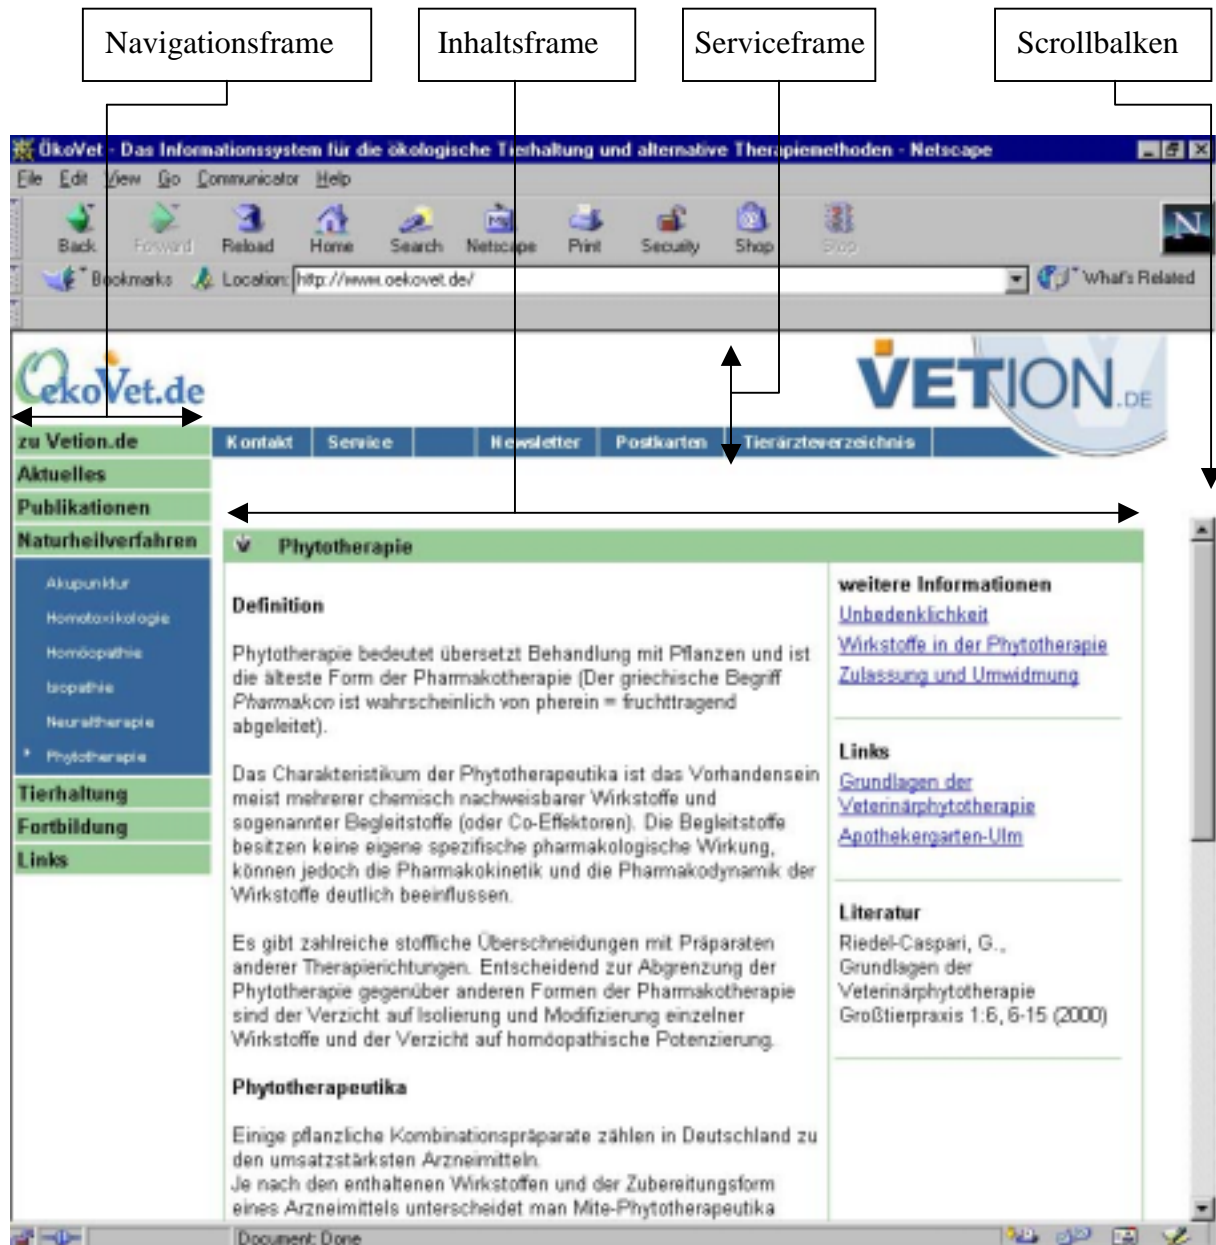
Navigationsframe

Inhaltsframe

Serviceframe

Scrollbalken

ÖkoVet - Das Informationssystem für die ökologische Tierhaltung und alternative Therapiemethoden - Netscape

File Edit View Go Communicator Help

Back Forward Reload Home Search Netscape Print Security Shop Stop

Bookmarks Location: http://www.oekovet.de/ What's Related

OekoVet.de

VETION.DE

zu Vetion.de

Aktuelles

Publikationen

Naturheilverfahren

Akupunktur

Homotoxikologie

Homöopathie

biopathie

Neuraltherapie

Phytotherapie

Tierhaltung

Fortbildung

Links

Kontakt Service Newsletter Postkarten Tierärzteverzeichnis

Phytotherapie

Definition

Phytotherapie bedeutet übersetzt Behandlung mit Pflanzen und ist die älteste Form der Pharmakotherapie (Der griechische Begriff Pharmakon ist wahrscheinlich von pherein = fruchttragend abgeleitet).

Das Charakteristikum der Phytotherapeutika ist das Vorhandensein meist mehrerer chemisch nachweisbarer Wirkstoffe und sogenannter Begleitstoffe (oder Co-Effektoren). Die Begleitstoffe besitzen keine eigene spezifische pharmakologische Wirkung, können jedoch die Pharmakokinetik und die Pharmakodynamik der Wirkstoffe deutlich beeinflussen.

Es gibt zahlreiche stoffliche Überschneidungen mit Präparaten anderer Therapierichtungen. Entscheidend zur Abgrenzung der Phytotherapie gegenüber anderen Formen der Pharmakotherapie sind der Verzicht auf Isolierung und Modifizierung einzelner Wirkstoffe und der Verzicht auf homöopathische Potenzierung.

Phytotherapeutika

Einige pflanzliche Kombinationspräparate zählen in Deutschland zu den umsatzstärksten Arzneimitteln.
Je nach den enthaltenen Wirkstoffen und der Zubereitungsform eines Arzneimittels unterscheidet man Mite-Phytotherapeutika

weitere Informationen

Unbedenklichkeit

Wirkstoffe in der Phytotherapie

Zulassung und Umwidmung

Links

Grundlagen der Veterinärphytotherapie

Apothekergarten-Ulm

Literatur

Riedel-Caspari, G., Grundlagen der Veterinärphytotherapie Großtierpraxis 1:6, 6-15 (2000)

Document: Done